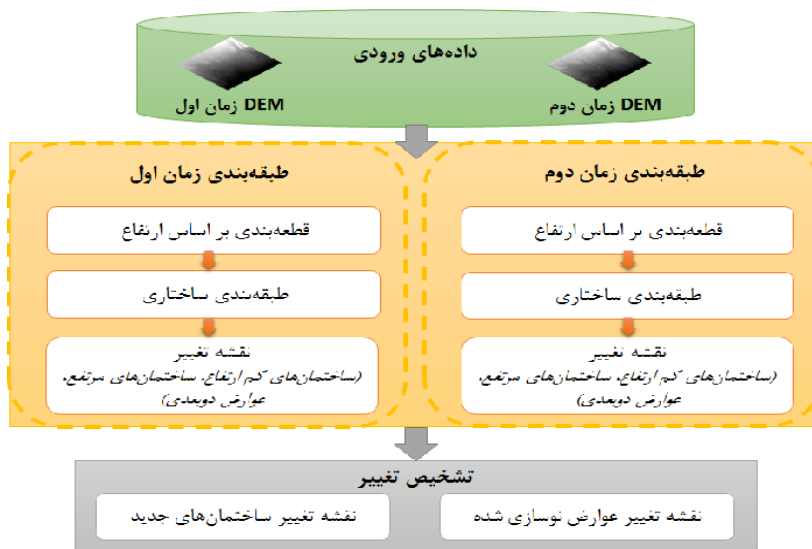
داده‌های ورودی

DEM زمان اول

DEM زمان دوم

طبقه‌بندی زمان اول

قطعه‌بندی بر اساس ارتفاع

طبقه‌بندی ساختاری

نقشه تغییر
(ساختمان‌های کم‌ارتفاع، ساختمان‌های مرتفع، عوارض دوبعدی)

طبقه‌بندی زمان دوم

قطعه‌بندی بر اساس ارتفاع

طبقه‌بندی ساختاری

نقشه تغییر
(ساختمان‌های کم‌ارتفاع، ساختمان‌های مرتفع، عوارض دوبعدی)

تشخیص تغییر

نقشه تغییر ساختمان‌های جدید

نقشه تغییر عوارض نوسازی شده